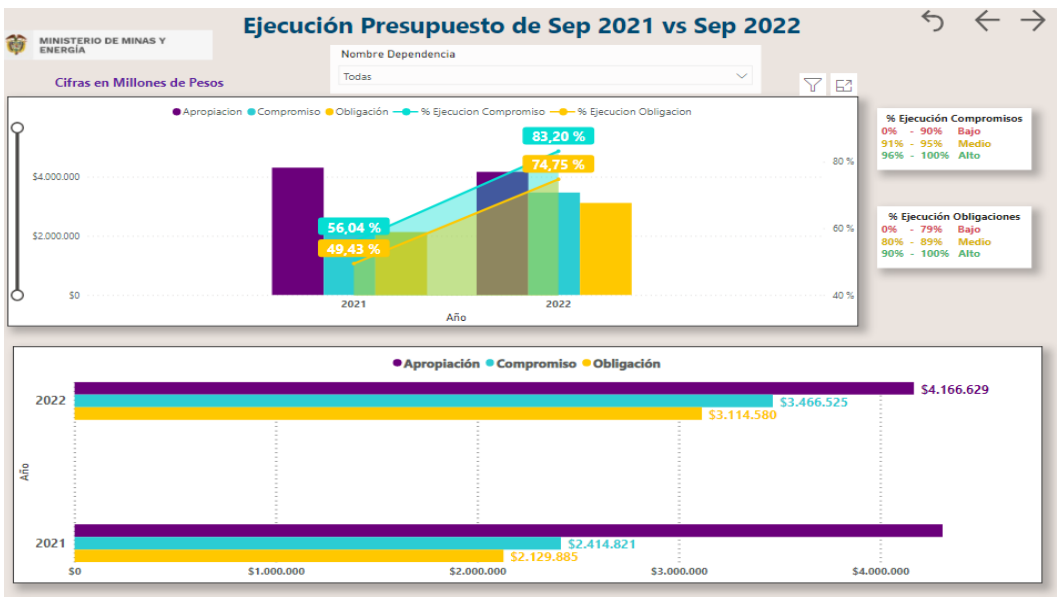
MINISTERIO DE MINAS Y ENERGÍA

Ejecución Presupuesto de Sep 2021 vs Sep 2022

Cifras en Millones de Pesos

Nombre Dependencia
Todas

● Apropiacion ● Compromiso ● Obligación ● % Ejecucion Compromiso ● % Ejecucion Obligacion

$4.000.000
$2.000.000
$0

83,20 %
74,75 %
56,04 %
49,43 %

80 %
60 %
40 %

2021
2022
Año

% Ejecución Compromisos
0% - 90% Bajo
91% - 95% Medio
96% - 100% Alto

% Ejecución Obligaciones
0% - 79% Bajo
80% - 89% Medio
90% - 100% Alto

● Apropiación ● Compromiso ● Obligación

2022
$4.166.629
$3.466.525
$3.114.580

Año

2021
$2.414.821
$2.129.885

$0
$1.000.000
$2.000.000
$3.000.000
$4.000.000